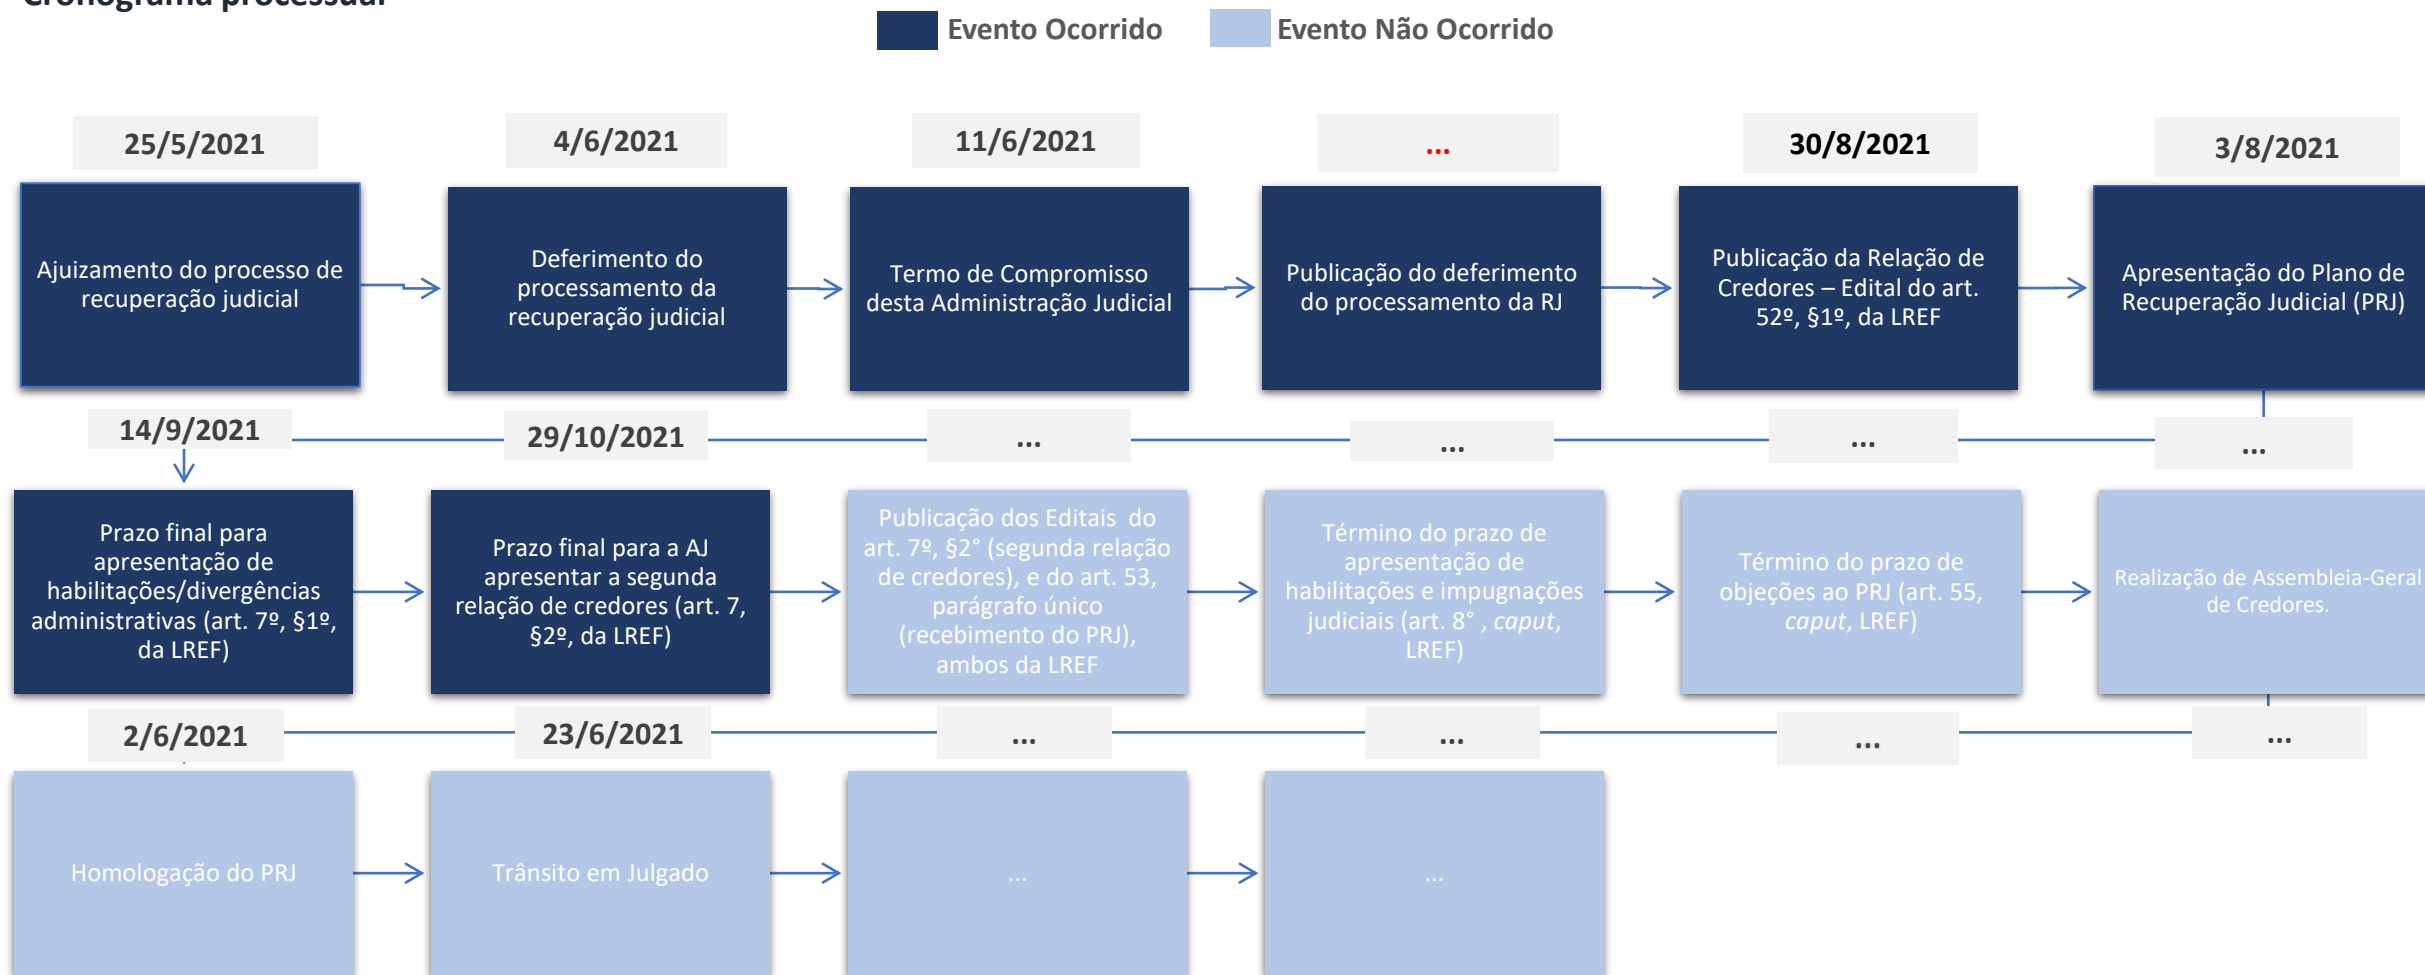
Cronograma processual

Evento Ocorrido
Evento Não Ocorrido

25/5/2021
Ajuizamento do processo de recuperação judicial

4/6/2021
Deferimento do processamento da recuperação judicial

11/6/2021
Termo de Compromisso desta Administração Judicial

...
Publicação do deferimento do processamento da RJ

30/8/2021
Publicação da Relação de Credores – Edital do art. 52º, §1º, da LREF

3/8/2021
Apresentação do Plano de Recuperação Judicial (PRJ)

14/9/2021
Prazo final para apresentação de habilitações/divergências administrativas (art. 7º, §1º, da LREF)

29/10/2021
Prazo final para a AJ apresentar a segunda relação de credores (art. 7, §2º, da LREF)

...
Publicação dos Editais do art. 7º, §2° (segunda relação de credores), e do art. 53, parágrafo único (recebimento do PRJ), ambos da LREF

...
Término do prazo de apresentação de habilitações e impugnações judiciais (art. 8° , *caput*, LREF)

...
Término do prazo de objeções ao PRJ (art. 55, *caput*, LREF)

...
Realização de Assembleia-Geral de Credores.

2/6/2021
Homologação do PRJ

23/6/2021
Trânsito em Julgado

...
...

...
...

...

...